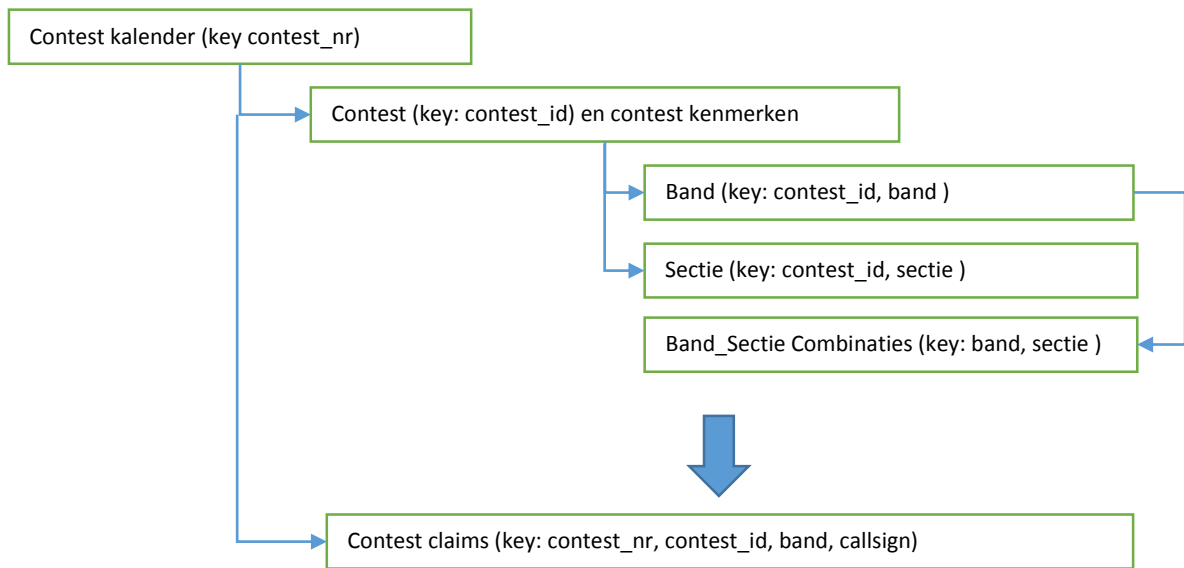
Contest kalender (key contest_nr)

Contest (key: contest_id) en contest kenmerken

Band (key: contest_id, band )

Sectie (key: contest_id, sectie )

Band_Sectie Combinaties (key: band, sectie )

Contest claims (key: contest_nr, contest_id, band, callsign)